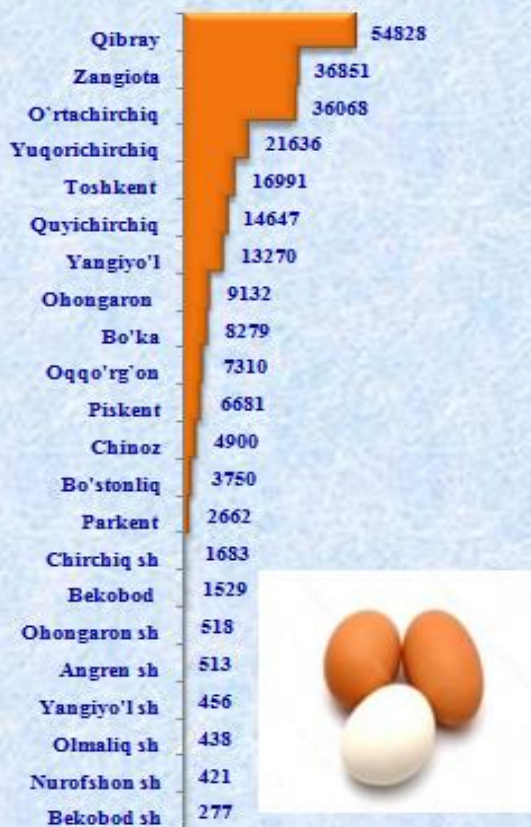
| | |
|---|---|
| Qibray | 54828 |
| Zangiota | 36851 |
| O'rtachirchiq | 36068 |
| Yuqorichirchiq | 21636 |
| Toshkent | 16991 |
| Quyichirchiq | 14647 |
| Yangiyo'l | 13270 |
| Ohongaron | 9132 |
| Bo'ka | 8279 |
| Oqqo'rg'on | 7310 |
| Piskent | 6681 |
| Chinoz | 4900 |
| Bo'stonliq | 3750 |
| Parkent | 2662 |
| Chirchiq sh | 1683 |
| Bekobod | 1529 |
| Ohongaron sh | 518 |
| Angren sh | 513 |
| Yangiyo'l sh | 456 |
| Olmaliq sh | 438 |
| Nurofshon sh | 421 |
| Bekobod sh | 277 |